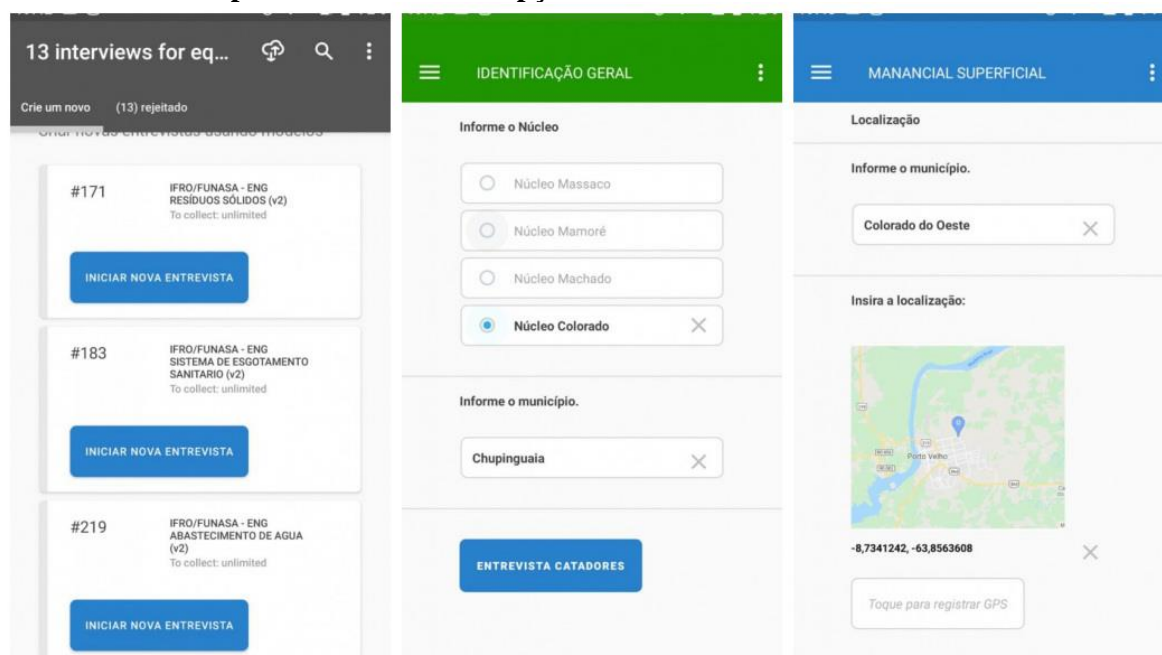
13 interviews for eq...

Crie um novo (13) rejeitado

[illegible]

#171 IFRO/FUNASA - ENG RESÍDUOS SÓLIDOS (v2)
To collect: unlimited

INICIAR NOVA ENTREVISTA

#183 IFRO/FUNASA - ENG SISTEMA DE ESGOTAMENTO SANITARIO (v2)
To collect: unlimited

INICIAR NOVA ENTREVISTA

#219 IFRO/FUNASA - ENG ABASTECIMENTO DE AGUA (v2)
To collect: unlimited

INICIAR NOVA ENTREVISTA

IDENTIFICAÇÃO GERAL

Informe o Núcleo

Núcleo Massaco

Núcleo Mamoré

Núcleo Machado

Núcleo Colorado

Informe o município.

Chupinguaia

ENTREVISTA CATADORES

MANANCIAL SUPERFICIAL

Localização

Informe o município.

Colorado do Oeste

Insira a localização:

Porto Velho

-8,7341242, -63,8563608

Toque para registrar GPS